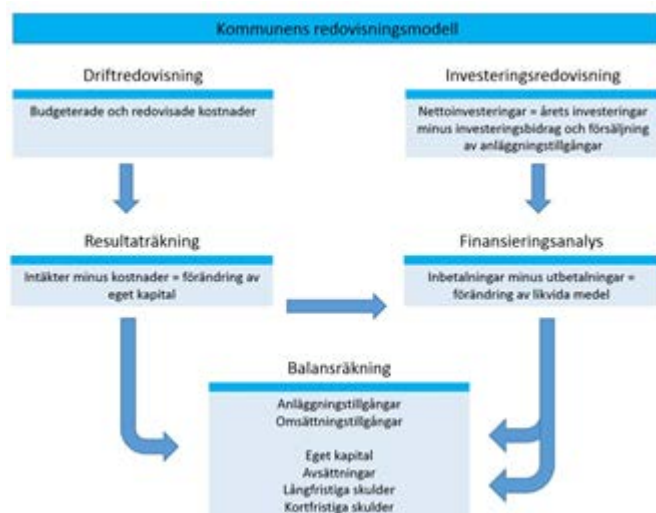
Kommunens redovisningsmodell

Driftredovisning

Budgeterade och redovisade kostnader

Investeringsredovisning

Nettoinvesteringar = årets investeringar minus investeringsbidrag och försäljning av anläggningstillgångar

Resultaträkning

Intäkter minus kostnader = förändring av eget kapital

Finansieringsanalys

Inbetalningar minus utbetalningar = förändring av likvida medel

Balansräkning

Anläggningstillgångar
Omsättningstillgångar

Eget kapital
Avsättningar
Långfristiga skulder
Kortfristiga skulder